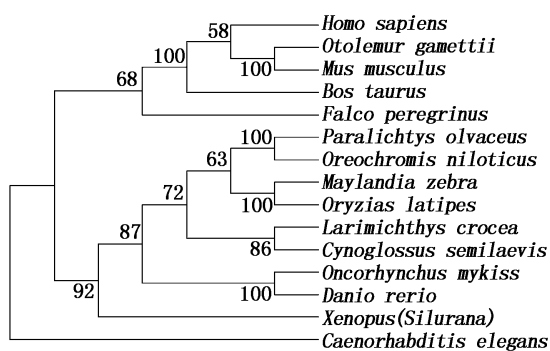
58
100
100
68
100
63
72
100
87
86
92
100

Homo sapiens
Otolemur gamettii
Mus musculus
Bos taurus
Falco peregrinus
Paralichtys olvaceus
Oreochromis niloticus
Maylandia zebra
Oryzias latipes
Larimichthys crocea
Cynoglossus semilaevis
Oncorhynchus mykiss
Danio rerio
Xenopus(Silurana)
Caenorhabditis elegans